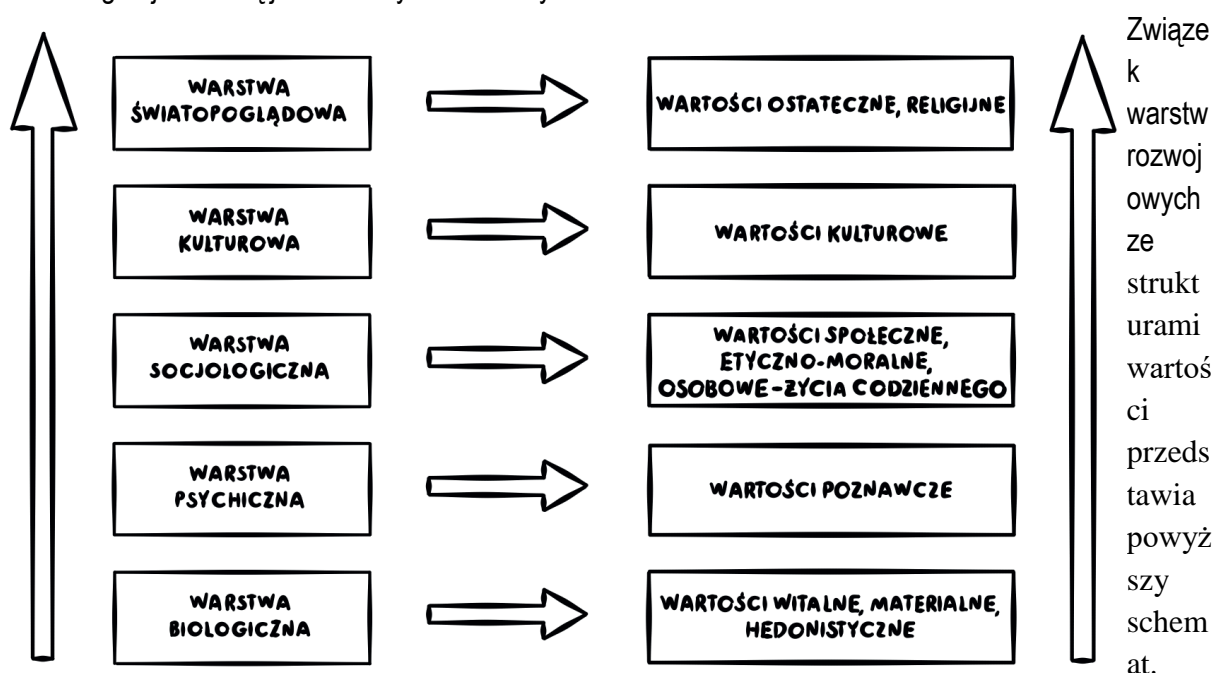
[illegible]

WARSTWA ŚWIATOPOGLĄDOWA

WARTOŚCI OSTATECZNE, RELIGIJNE

WARSTWA KULTUROWA

WARTOŚCI KULTUROWE

WARSTWA SOCJOLOGICZNA

WARTOŚCI SPOŁECZNE, ETYCZNO-MORALNE, OSOBOWE-ŻYCIA CODZIENNEGO

WARSTWA PSYCHICZNA

WARTOŚCI POZNAWCZE

WARSTWA BIOLOGICZNA

WARTOŚCI WITALNE, MATERIALNE, HEDONISTYCZNE

Związek warstw rozwojowych ze strukturami wartości przedstawia powyższy schemat.